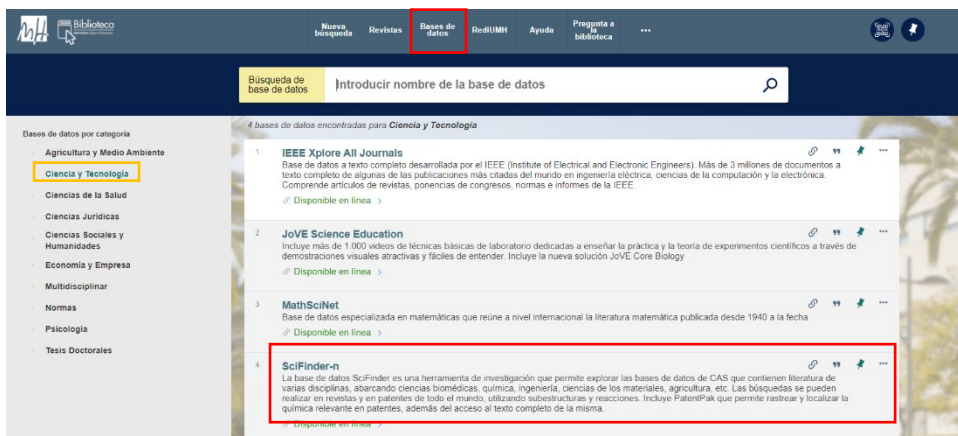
Biblioteca

Nueva búsqueda
Revistas
Bases de datos
RediUMH
Ayuda
Pregunta a la biblioteca
...

Búsqueda de base de datos
Introducir nombre de la base de datos

Bases de datos por categoría
Agricultura y Medio Ambiente
Ciencia y Tecnología
Ciencias de la Salud
Ciencias Jurídicas
Ciencias Sociales y Humanidades
Economía y Empresa
Multidisciplinar
Normas
Psicología
Tesis Doctorales

4 bases de datos encontradas para Ciencia y Tecnología

1
IEEE Xplore All Journals
Base de datos a texto completo desarrollada por el IEEE (Institute of Electrical and Electronic Engineers). Más de 3 millones de documentos a texto completo de algunas de las publicaciones más citadas del mundo en ingeniería eléctrica, ciencias de la computación y la electrónica. Comprende artículos de revistas, ponencias de congresos, normas e informes de la IEEE.
Disponible en línea >

2
JoVE Science Education
Incluye más de 1.000 videos de técnicas básicas de laboratorio dedicadas a enseñar la práctica y la teoría de experimentos científicos a través de demostraciones visuales atractivas y fáciles de entender. Incluye la nueva solución JoVE Core Biology
Disponible en línea >

3
MathSciNet
Base de datos especializada en matemáticas que reúne a nivel internacional la literatura matemática publicada desde 1940 a la fecha
Disponible en línea >

4
SciFinder-n
La base de datos SciFinder es una herramienta de investigación que permite explorar las bases de datos de CAS que contienen literatura de varias disciplinas, abarcando ciencias biomédicas, química, ingeniería, ciencias de los materiales, agricultura, etc. Las búsquedas se pueden realizar en revistas y en patentes de todo el mundo, utilizando substructuras y reacciones. Incluye PatentPak que permite rastrear y localizar la química relevante en patentes, además del acceso al texto completo de la misma.
Disponible en línea